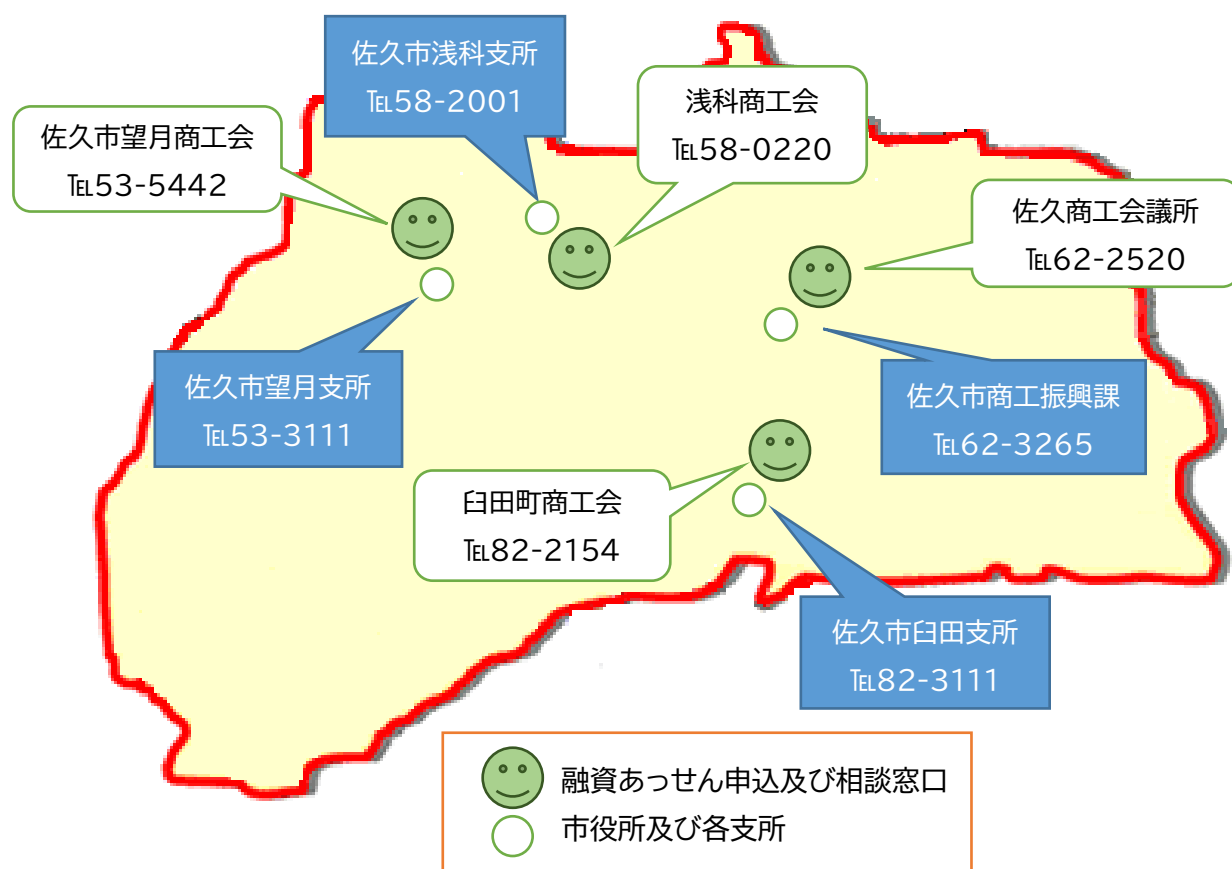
佐久市浅科支所
TEL58-2001

浅科商工会
TEL58-0220

佐久市望月商工会
TEL53-5442

佐久商工会議所
TEL62-2520

佐久市望月支所
TEL53-3111

佐久市商工振興課
TEL62-3265

臼田町商工会
TEL82-2154

佐久市臼田支所
TEL82-3111

融資あっせん申込及び相談窓口
市役所及び各支所